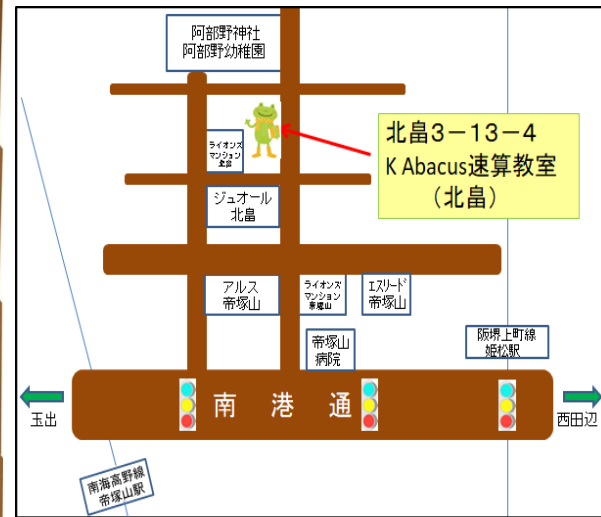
阿部野神社
阿部野幼稚園

ライオンズ
マンション
北畠

北畠3－13－4
K Abacus速算教室
（北畠）

ジュオール
北畠

アルス
帝塚山

ライオンズ
マンション
帝塚山

エスリード
帝塚山

帝塚山
病院

阪堺上町線
姫松駅

玉出

南 港 通

西田辺

南海高野線
帝塚山駅